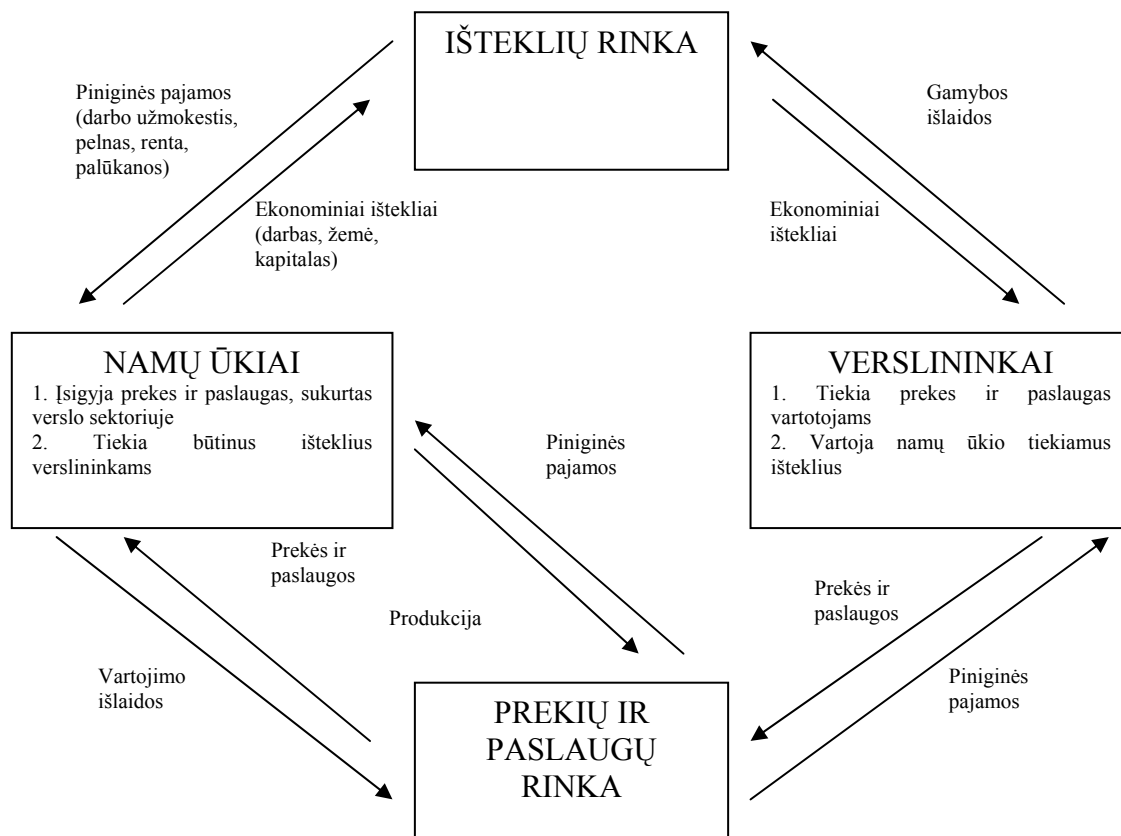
IŠTEKLIŲ RINKA

Piniginės pajamos (darbo užmokestis, pelnas, renta, palūkanos)

Ekonominiai ištekliai (darbas, žemė, kapitalas)

Gamybos išlaidos

Ekonominiai ištekliai

NAMŲ ŪKIAI
1. Įsigyja prekes ir paslaugas, sukurtas verslo sektoriuje
2. Tiekia būtinus išteklius verslininkams

Piniginės pajamos

VERSLININKAI
1. Tiekia prekes ir paslaugas vartotojams
2. Vartoja namų ūkio tiekiamus išteklius

Prekės ir paslaugos

Produkcija

Prekės ir paslaugos

Vartojimo išlaidos

PREKIŲ IR PASLAUGŲ RINKA

Piniginės pajamos